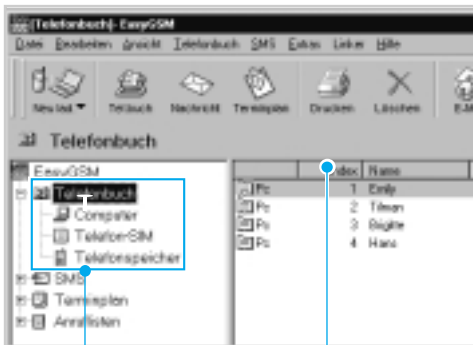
[Telefonbuch] - EasyGSM

Datei Bearbeiten Ansicht Telefonbuch SMS Extras Linker Hilfe

Neu/Hol Telbuch Nachricht Terminplan Drucken Löschen E-M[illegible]

Telefonbuch

EasyGSM
Telefonbuch
Computer
Telefon-SIM
Telefonspeicher
SMS
Terminplan
Anruflisten

| | Index | Name |
|---|---|---|
| Pc | 1 | Emily |
| Pc | 2 | Tilman |
| Pc | 3 | Brigitte |
| Pc | 4 | Hans |